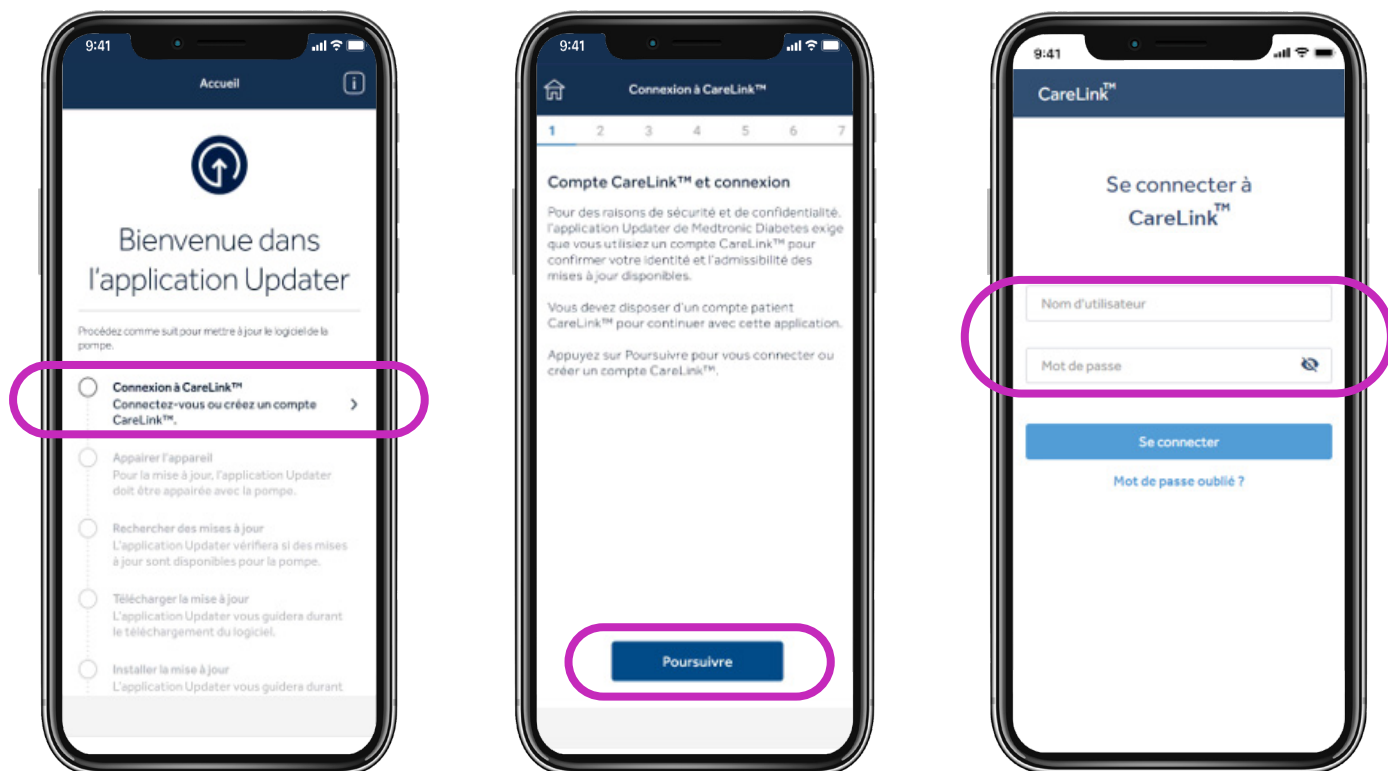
9:41

Accueil

i

Bienvenue dans l'application Updater

Procédez comme suit pour mettre à jour le logiciel de la pompe.

Connexion à CareLink™
Connectez-vous ou créez un compte CareLink™.

Appairer l'appareil
Pour la mise à jour, l'application Updater doit être appairée avec la pompe.

Rechercher des mises à jour
L'application Updater vérifiera si des mises à jour sont disponibles pour la pompe.

Télécharger la mise à jour
L'application Updater vous guidera durant le téléchargement du logiciel.

Installer la mise à jour
L'application Updater vous guidera durant

9:41

Connexion à CareLink™

1 2 3 4 5 6 7

Compte CareLink™ et connexion

Pour des raisons de sécurité et de confidentialité, l'application Updater de Medtronic Diabetes exige que vous utilisiez un compte CareLink™ pour confirmer votre identité et l'admissibilité des mises à jour disponibles.

Vous devez disposer d'un compte patient CareLink™ pour continuer avec cette application.

Appuyez sur Poursuivre pour vous connecter ou créer un compte CareLink™.

Poursuivre

9:41

CareLink™

Se connecter à CareLink™

Nom d'utilisateur

Mot de passe

Se connecter

Mot de passe oublié ?